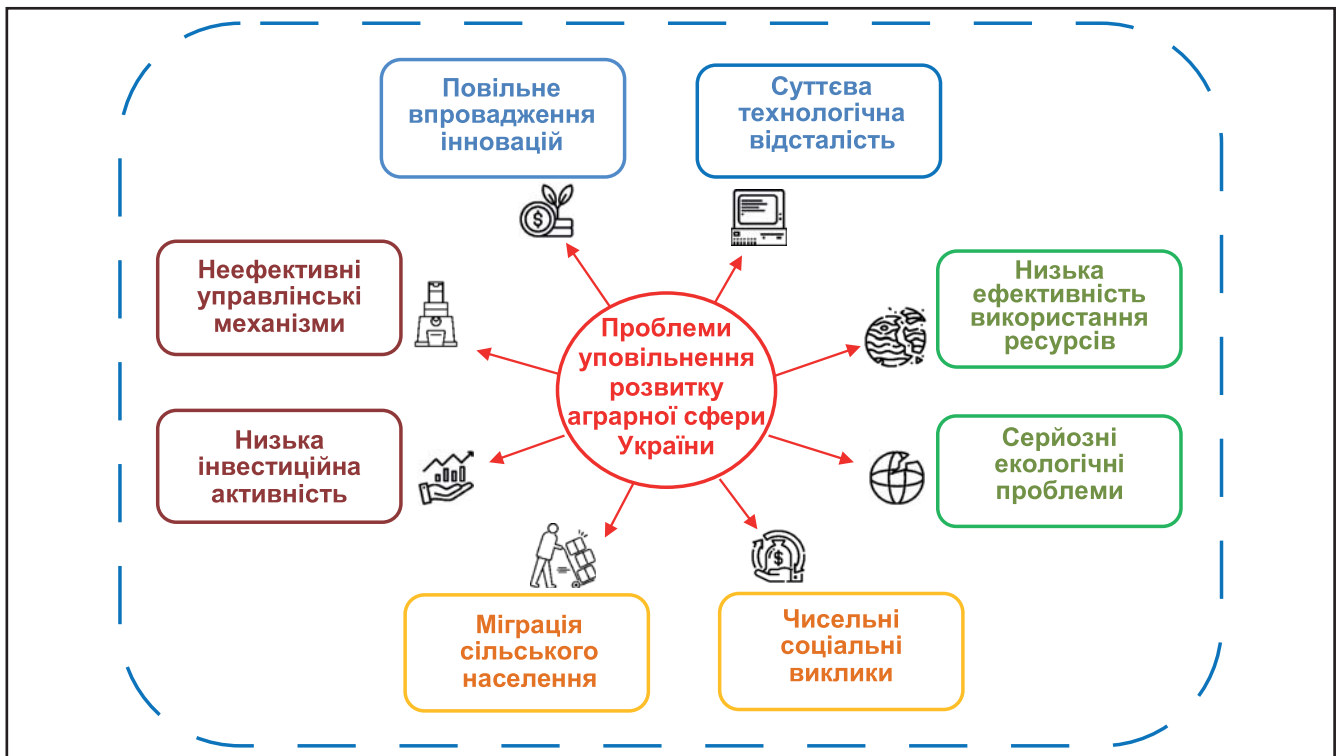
Повільне впровадження інновацій

Суттєва технологічна відсталість

Неефективні управлінські механізми

Низька ефективність використання ресурсів

Проблеми уповільнення розвитку аграрної сфери України

Низька інвестиційна активність

Серйозні екологічні проблеми

Міграція сільського населення

Чисельні соціальні виклики